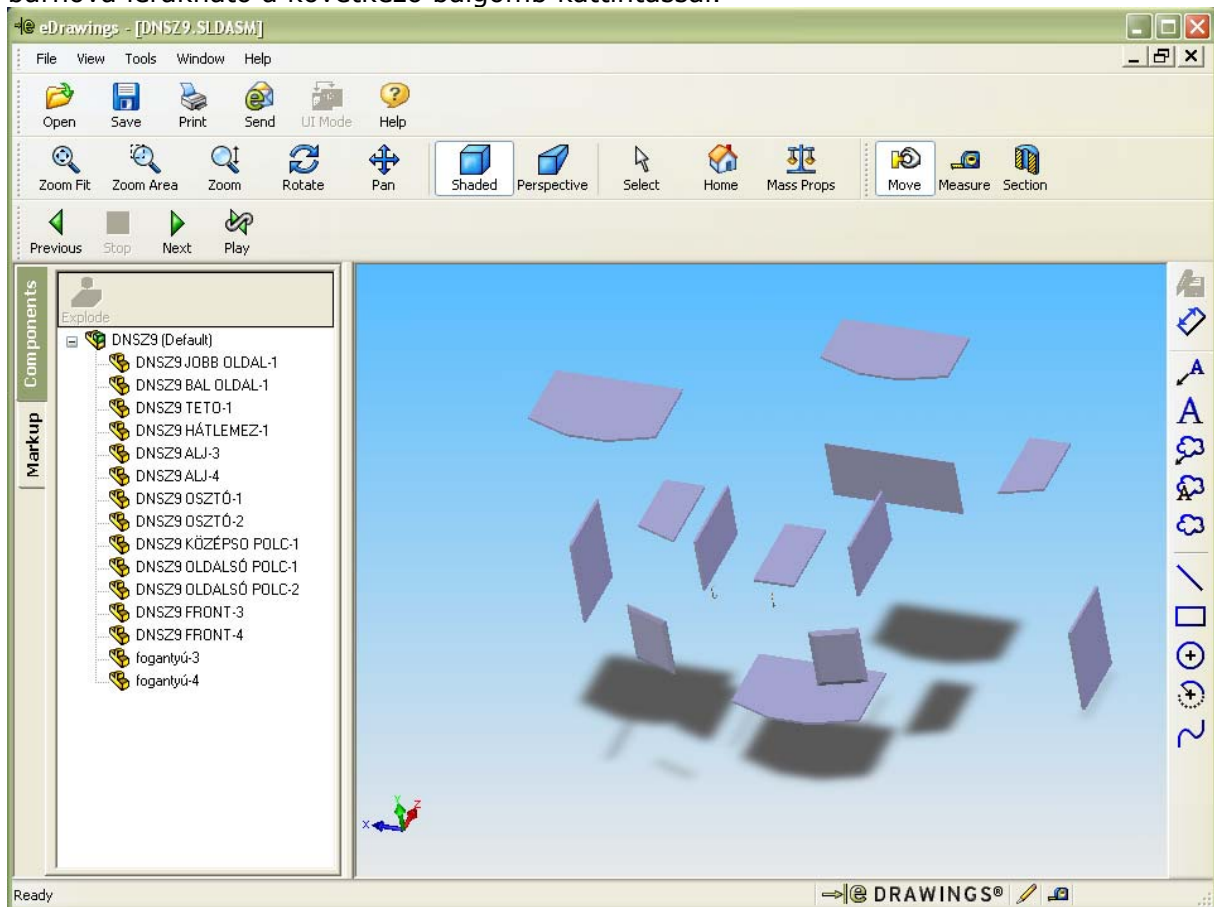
bármová lerakható a következő bálgomb kattintással.

eDrawings - [DNSZ9.SLDASM]

File View Tools Window Help

Open Save Print Send UI Mode Help

Zoom Fit Zoom Area Zoom Rotate Pan Shaded Perspective Select Home Mass Props Move Measure Section

Previous Stop Next Play

Components Markup

Explode

DNSZ9 (Default)
DNSZ9 JOBB OLDAL-1
DNSZ9 BAL OLDAL-1
DNSZ9 TETO-1
DNSZ9 HÁTLEMEZ-1
DNSZ9 ALJ-3
DNSZ9 ALJ-4
DNSZ9 OSZTÓ-1
DNSZ9 OSZTÓ-2
DNSZ9 KÖZÉPSO POLC-1
DNSZ9 OLDALSÓ POLC-1
DNSZ9 OLDALSÓ POLC-2
DNSZ9 FRONT-3
DNSZ9 FRONT-4
fogantyú-3
fogantyú-4

Ready

DRAWINGS®